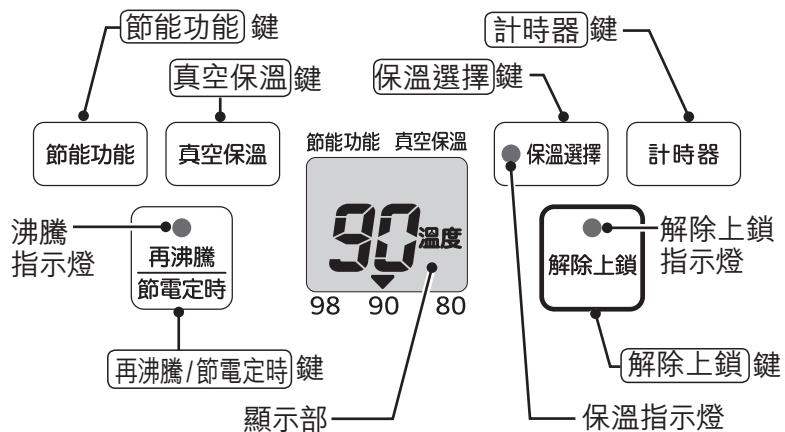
節能功能 鍵

真空保溫 鍵

計時器 鍵

保溫選擇 鍵

節能功能

真空保溫

節能功能 真空保溫

保溫選擇

計時器

沸騰指示燈

再沸騰

節電定時

90 溫度

98 90 80

解除上鎖

解除上鎖指示燈

再沸騰/節電定時 鍵

解除上鎖 鍵

顯示部

保溫指示燈